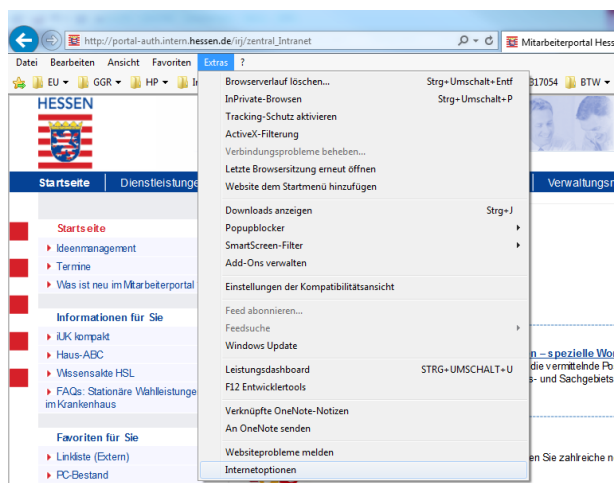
http://portal-auth.intern.hessen.de/irj/zentral_Intranet
Mitarbeiterportal Hess

Datei Bearbeiten Ansicht Favoriten Extras ?

EU ▾ GGR ▾ HP ▾ In 317054 BTW ▾

HESSEN

Startseite Dienstleistunge Verwaltungsr

Startseite
Ideenmanagement
Termine
Was ist neu im Mitarbeiterportal

Informationen für Sie
iUK kompakt
Haus-ABC
Wissensakte HSL
FAQs: Stationäre Wahlleistungen im Krankenhaus

Favoriten für Sie
Linkliste (Extern)
PC-Bestand

Browserverlauf löschen... Strg+Umschalt+Entf
InPrivate-Browsen Strg+Umschalt+P
Tracking-Schutz aktivieren
ActiveX-Filterung
Verbindungsprobleme beheben...
Letzte Browsersitzung erneut öffnen
Website dem Startmenü hinzufügen

Downloads anzeigen Strg+J
Popupblocker
SmartScreen-Filter
Add-Ons verwalten

Einstellungen der Kompatibilitätsansicht

Feed abonnieren...
Feedsuche
Windows Update

Leistungsdashboard STRG+UMSCHALT+U
F12 Entwicklertools

Verknüpfte OneNote-Notizen
An OneNote senden

Websiteprobleme melden
Internetoptionen

n – spezielle Wo
die vermittelnde Po
s- und Sachgebiets

n Sie zahlreiche n